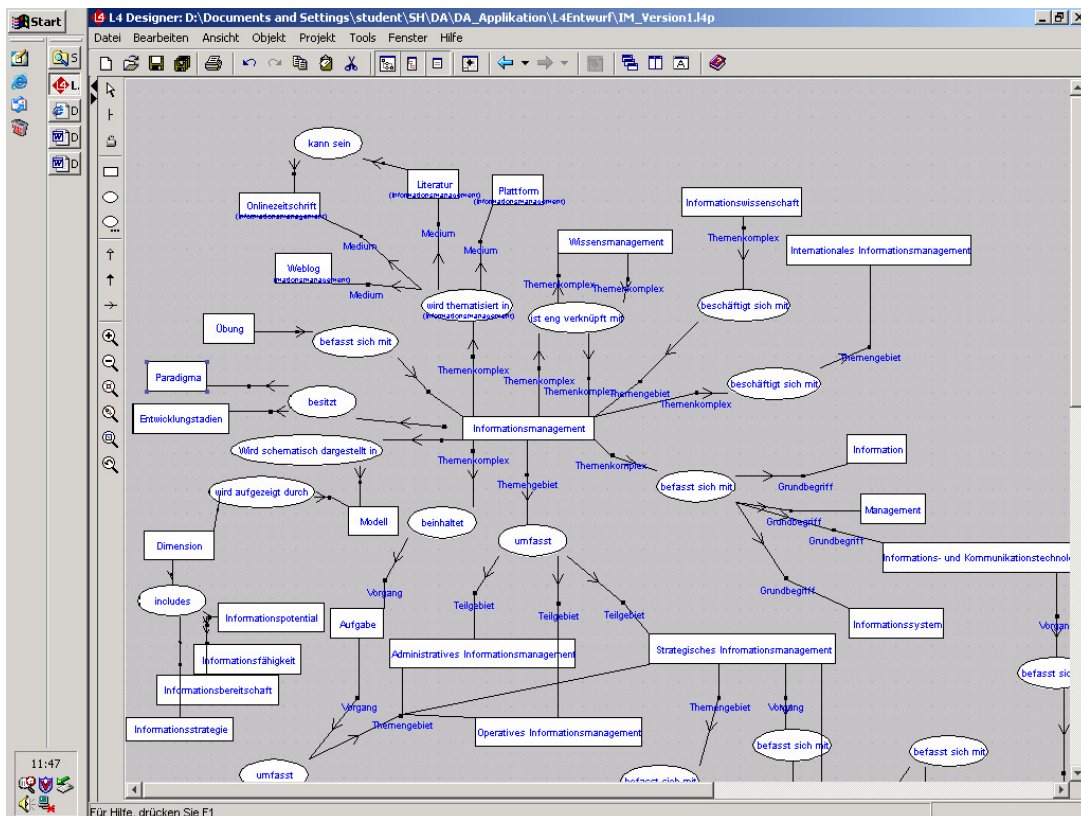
Start

L4 Designer: D:\Documents and Settings\student\SH\DA\DA_Applikation\L4Entwurf\IM_Version1.l4p

Datei Bearbeiten Ansicht Objekt Projekt Tools Fenster Hilfe

kann sein
Literatur
(Informationsmanagement)
Plattform
(Informationsmanagement)
Onlinezeitschrift
(Informationsmanagement)
Informationswissenschaft
Wissensmanagement
Themenkomplex
Internationales Informationsmanagement
Medium
Medium
Medium
Weblog
(Informationsmanagement)
Medium
Themenkomplex
Themenkomplex
wird thematisiert in
(Informationsmanagement)
ist eng verknüpft mit
beschäftigt sich mit
Übung
befasst sich mit
Themengebiet
Paradigma
Themenkomplex
Themenkomplex
Themenkomplex
Themengebiet
beschäftigt sich mit
Themenkomplex
Entwicklungsstadien
besitzt
Informationsmanagement
Wird schematisch dargestellt in
Themenkomplex
Themenkomplex
Information
Themengebiet
befasst sich mit
Grundbegriff
wird aufgezeigt durch
Modell
beinhaltet
Management
Grundbegriff
Grundbegriff
Dimension
umfasst
Informations- und Kommunikationstechnol
Vorgang
Grundbegriff
includes
Informationspotential
Teilgebiet
Teilgebiet
Teilgebiet
Informationssystem
Aufgabe
Vorgang
Informationsfähigkeit
Administratives Informationsmanagement
Strategisches Infromationsmanagement
befasst sic
Informationsbereitschaft
Vorgang
Themengebiet
Vorgang
Themengebiet
Informationsstrategie
Operatives Informationsmanagement
befasst sich mit
befasst sich mit
umfasst
befasst sich mit

11:47

Für Hilfe, drücken Sie F1